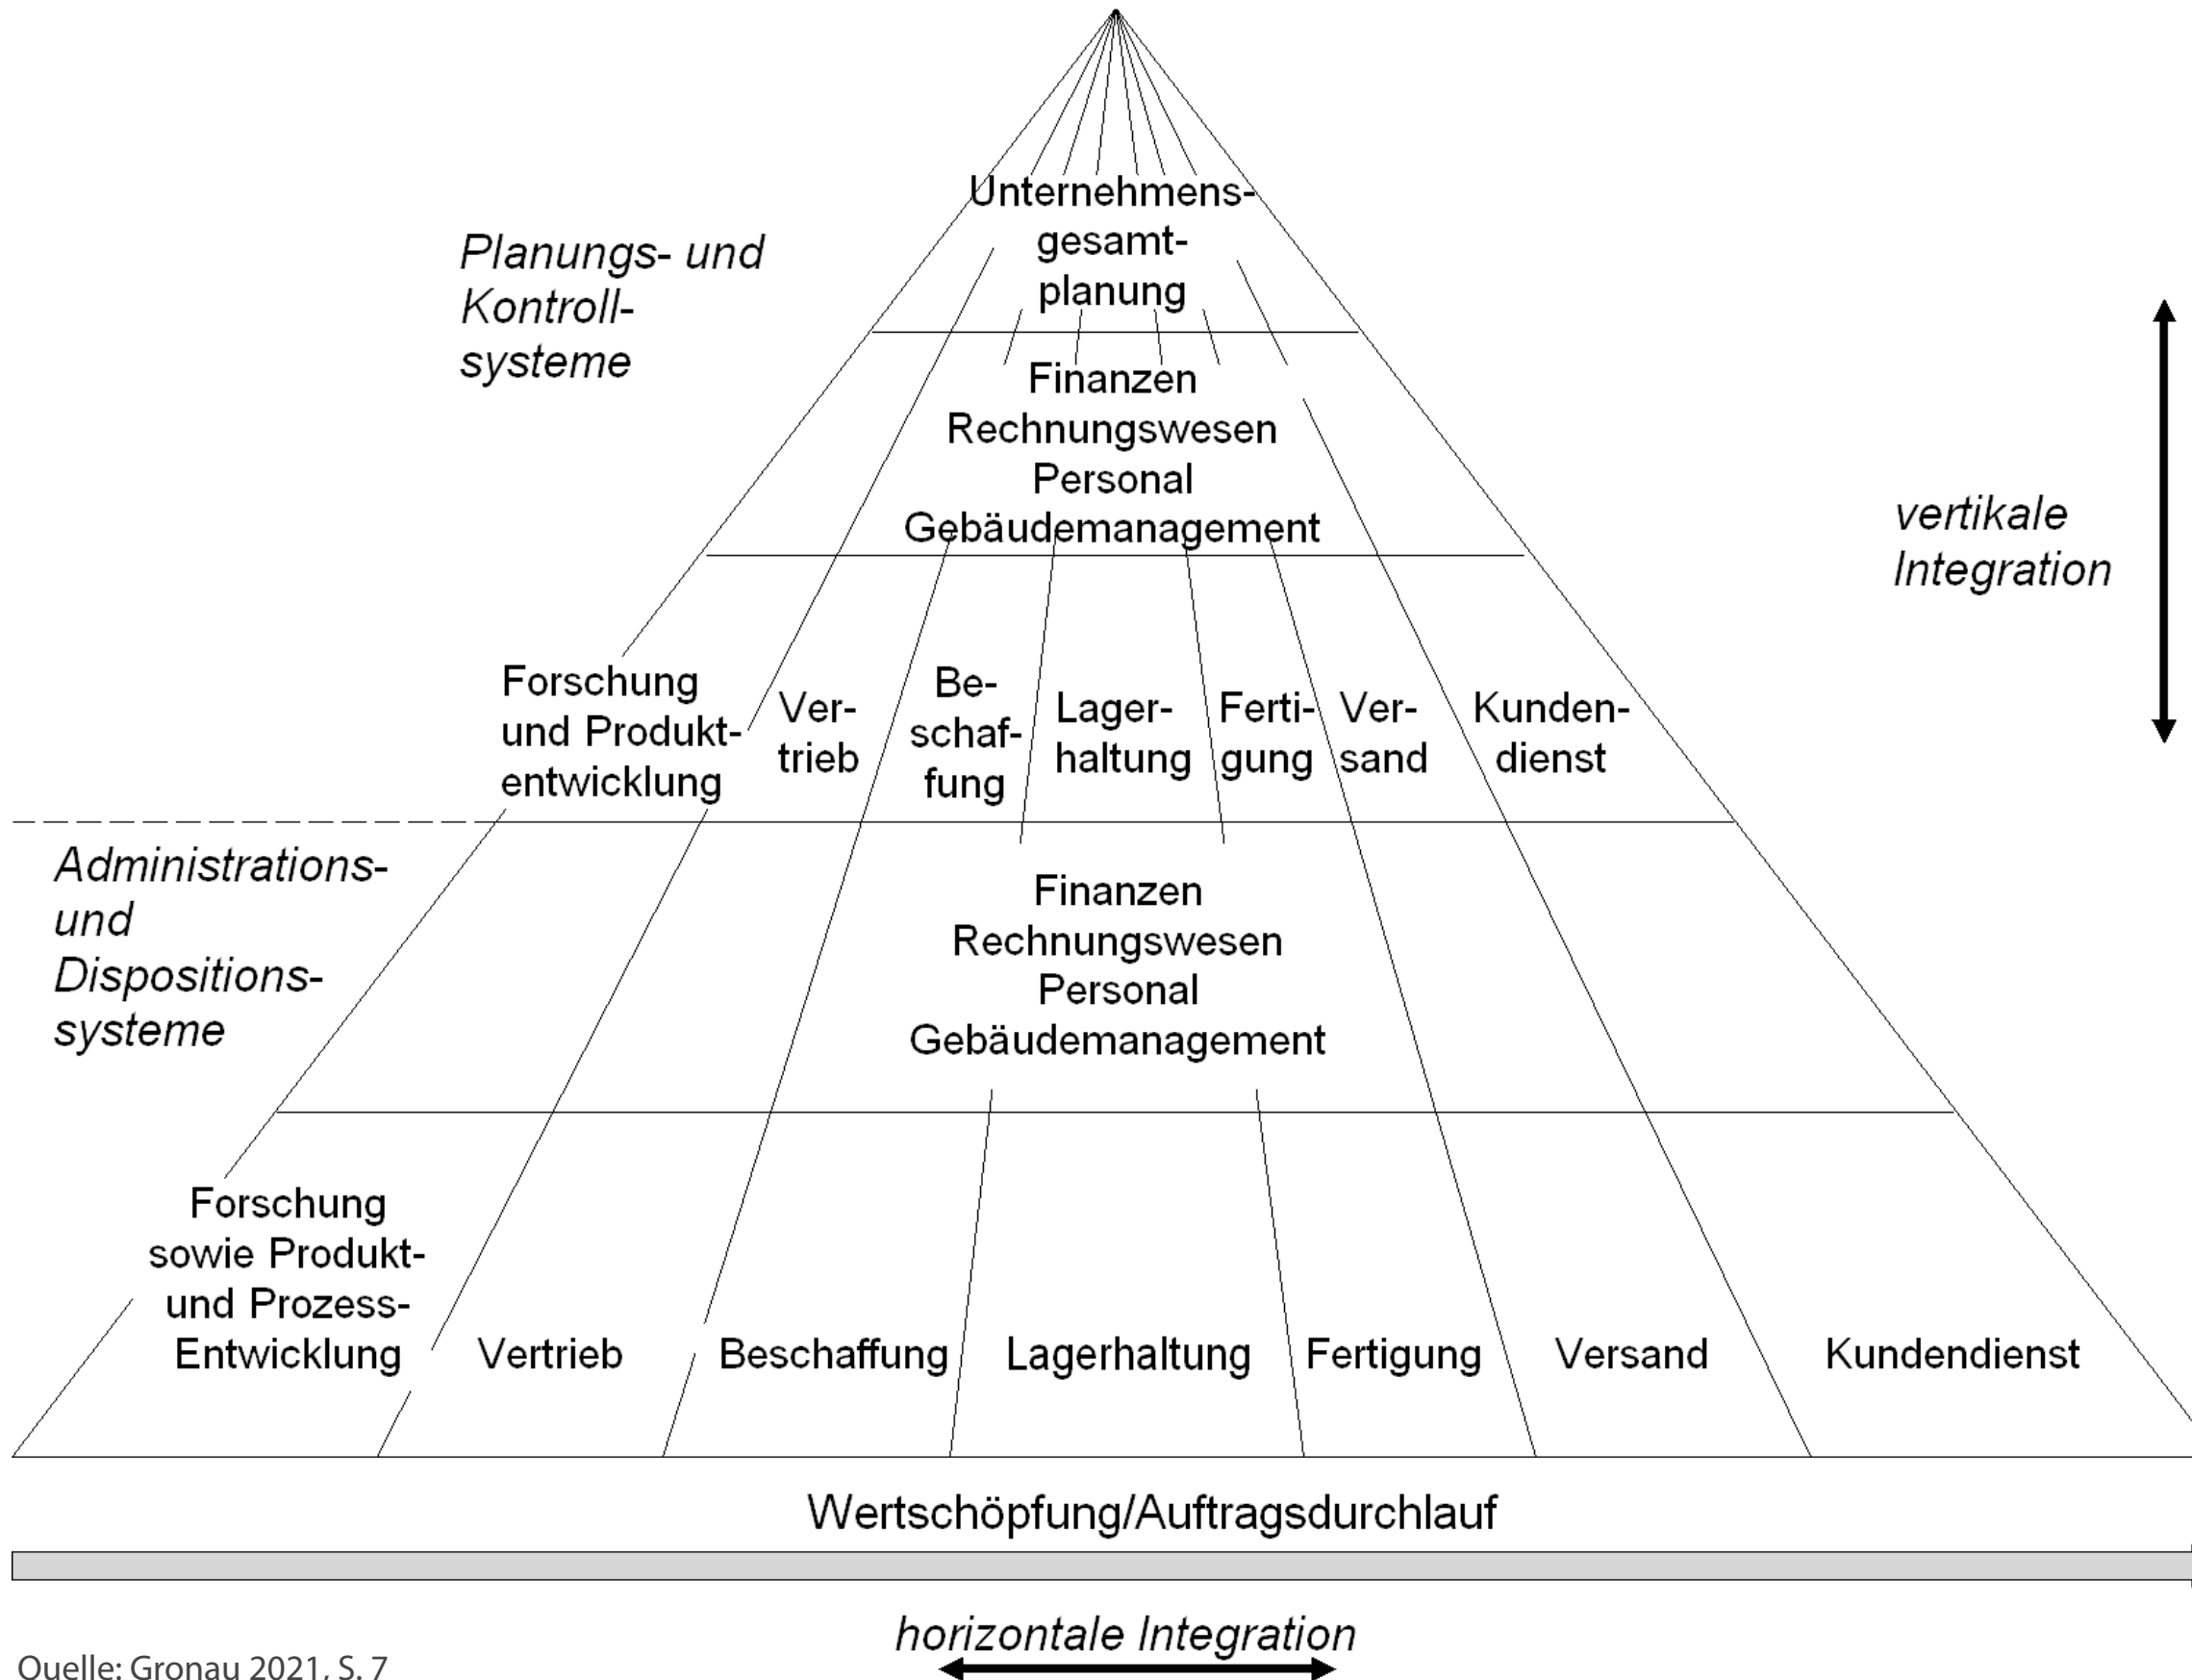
Unternehmensgesamtplanung

Planungs- und Kontrollsysteme

Finanzen
Rechnungswesen
Personal
Gebäudemanagement

vertikale Integration

Forschung und Produktentwicklung

Vertrieb

Beschaffung

Lagerhaltung

Fertigung

Versand

Kundendienst

Administrations- und Dispositionssysteme

Finanzen
Rechnungswesen
Personal
Gebäudemanagement

Forschung sowie Produkt- und Prozess-Entwicklung

Vertrieb

Beschaffung

Lagerhaltung

Fertigung

Versand

Kundendienst

Wertschöpfung/Auftragsdurchlauf

horizontale Integration

Quelle: Gronau 2021, S. 7